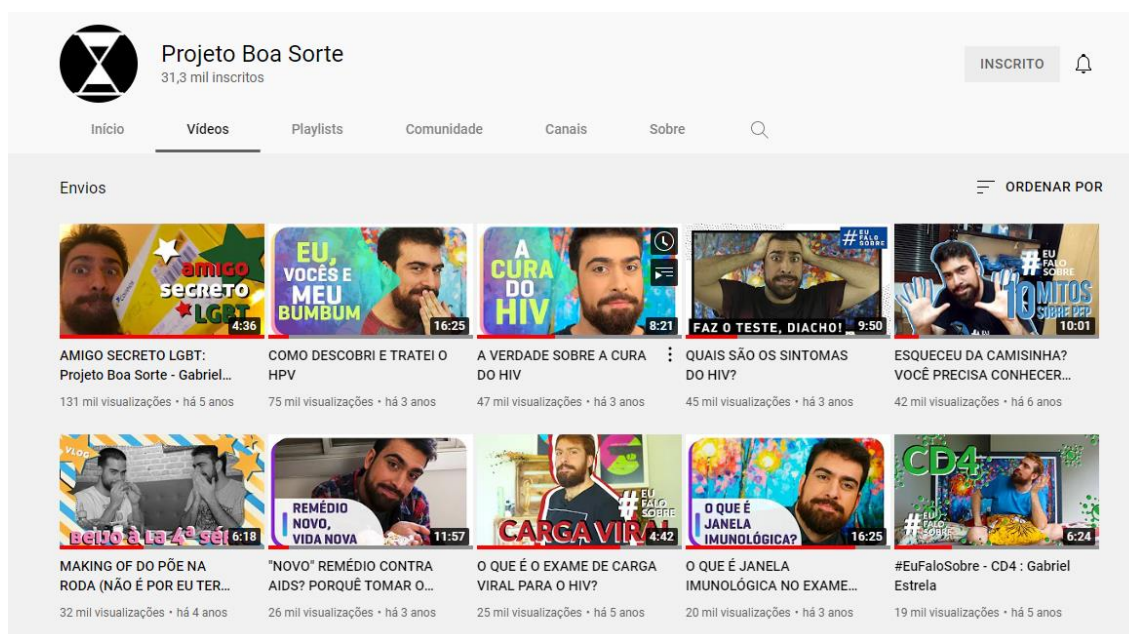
Projeto Boa Sorte
31,3 mil inscritos

INSCRITO

Início
Vídeos
Playlists
Comunidade
Canais
Sobre

Envios

ORDENAR POR

amigo secreto LGBT
4:36
AMIGO SECRETO LGBT: Projeto Boa Sorte - Gabriel...
131 mil visualizações • há 5 anos

EU, VOCÊS E MEU BUMBUM
16:25
COMO DESCOBRI E TRATEI O HPV
75 mil visualizações • há 3 anos

A CURA DO HIV
8:21
A VERDADE SOBRE A CURA DO HIV
47 mil visualizações • há 3 anos

#EU FALO SOBRE
FAZ O TESTE, DIACHO!
9:50
QUAIS SÃO OS SINTOMAS DO HIV?
45 mil visualizações • há 3 anos

#EU FALO SOBRE
10 MITOS SOBRE PEP
10:01
ESQUECEU DA CAMISINHA? VOCÊ PRECISA CONHECER...
42 mil visualizações • há 6 anos

VLOG
beijo à la 4ª sé
6:18
MAKING OF DO PÕE NA RODA (NÃO É POR EU TER...
32 mil visualizações • há 4 anos

REMÉDIO NOVO, VIDA NOVA
11:57
"NOVO" REMÉDIO CONTRA AIDS? PORQUÊ TOMAR O...
26 mil visualizações • há 3 anos

#EU FALO SOBRE
CARGA VIRAL
4:42
O QUE É O EXAME DE CARGA VIRAL PARA O HIV?
25 mil visualizações • há 5 anos

O QUE É JANELA IMUNOLÓGICA?
16:25
O QUE É JANELA IMUNOLÓGICA NO EXAME...
20 mil visualizações • há 3 anos

CD4
#EU FALO SOBRE
6:24
#EuFaloSobre - CD4 : Gabriel Estrela
19 mil visualizações • há 5 anos